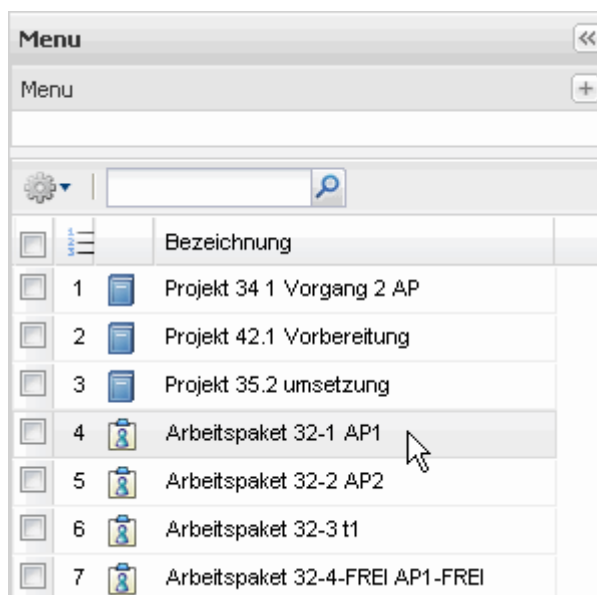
Menu

Menu

Bezeichnung

| | | |
|---|---|---|
| 1 | | Projekt 34 1 Vorgang 2 AP |
| 2 | | Projekt 42.1 Vorbereitung |
| 3 | | Projekt 35.2 umsetzung |
| 4 | | Arbeitspaket 32-1 AP1 |
| 5 | | Arbeitspaket 32-2 AP2 |
| 6 | | Arbeitspaket 32-3 t1 |
| 7 | | Arbeitspaket 32-4-FREI AP1-FREI |